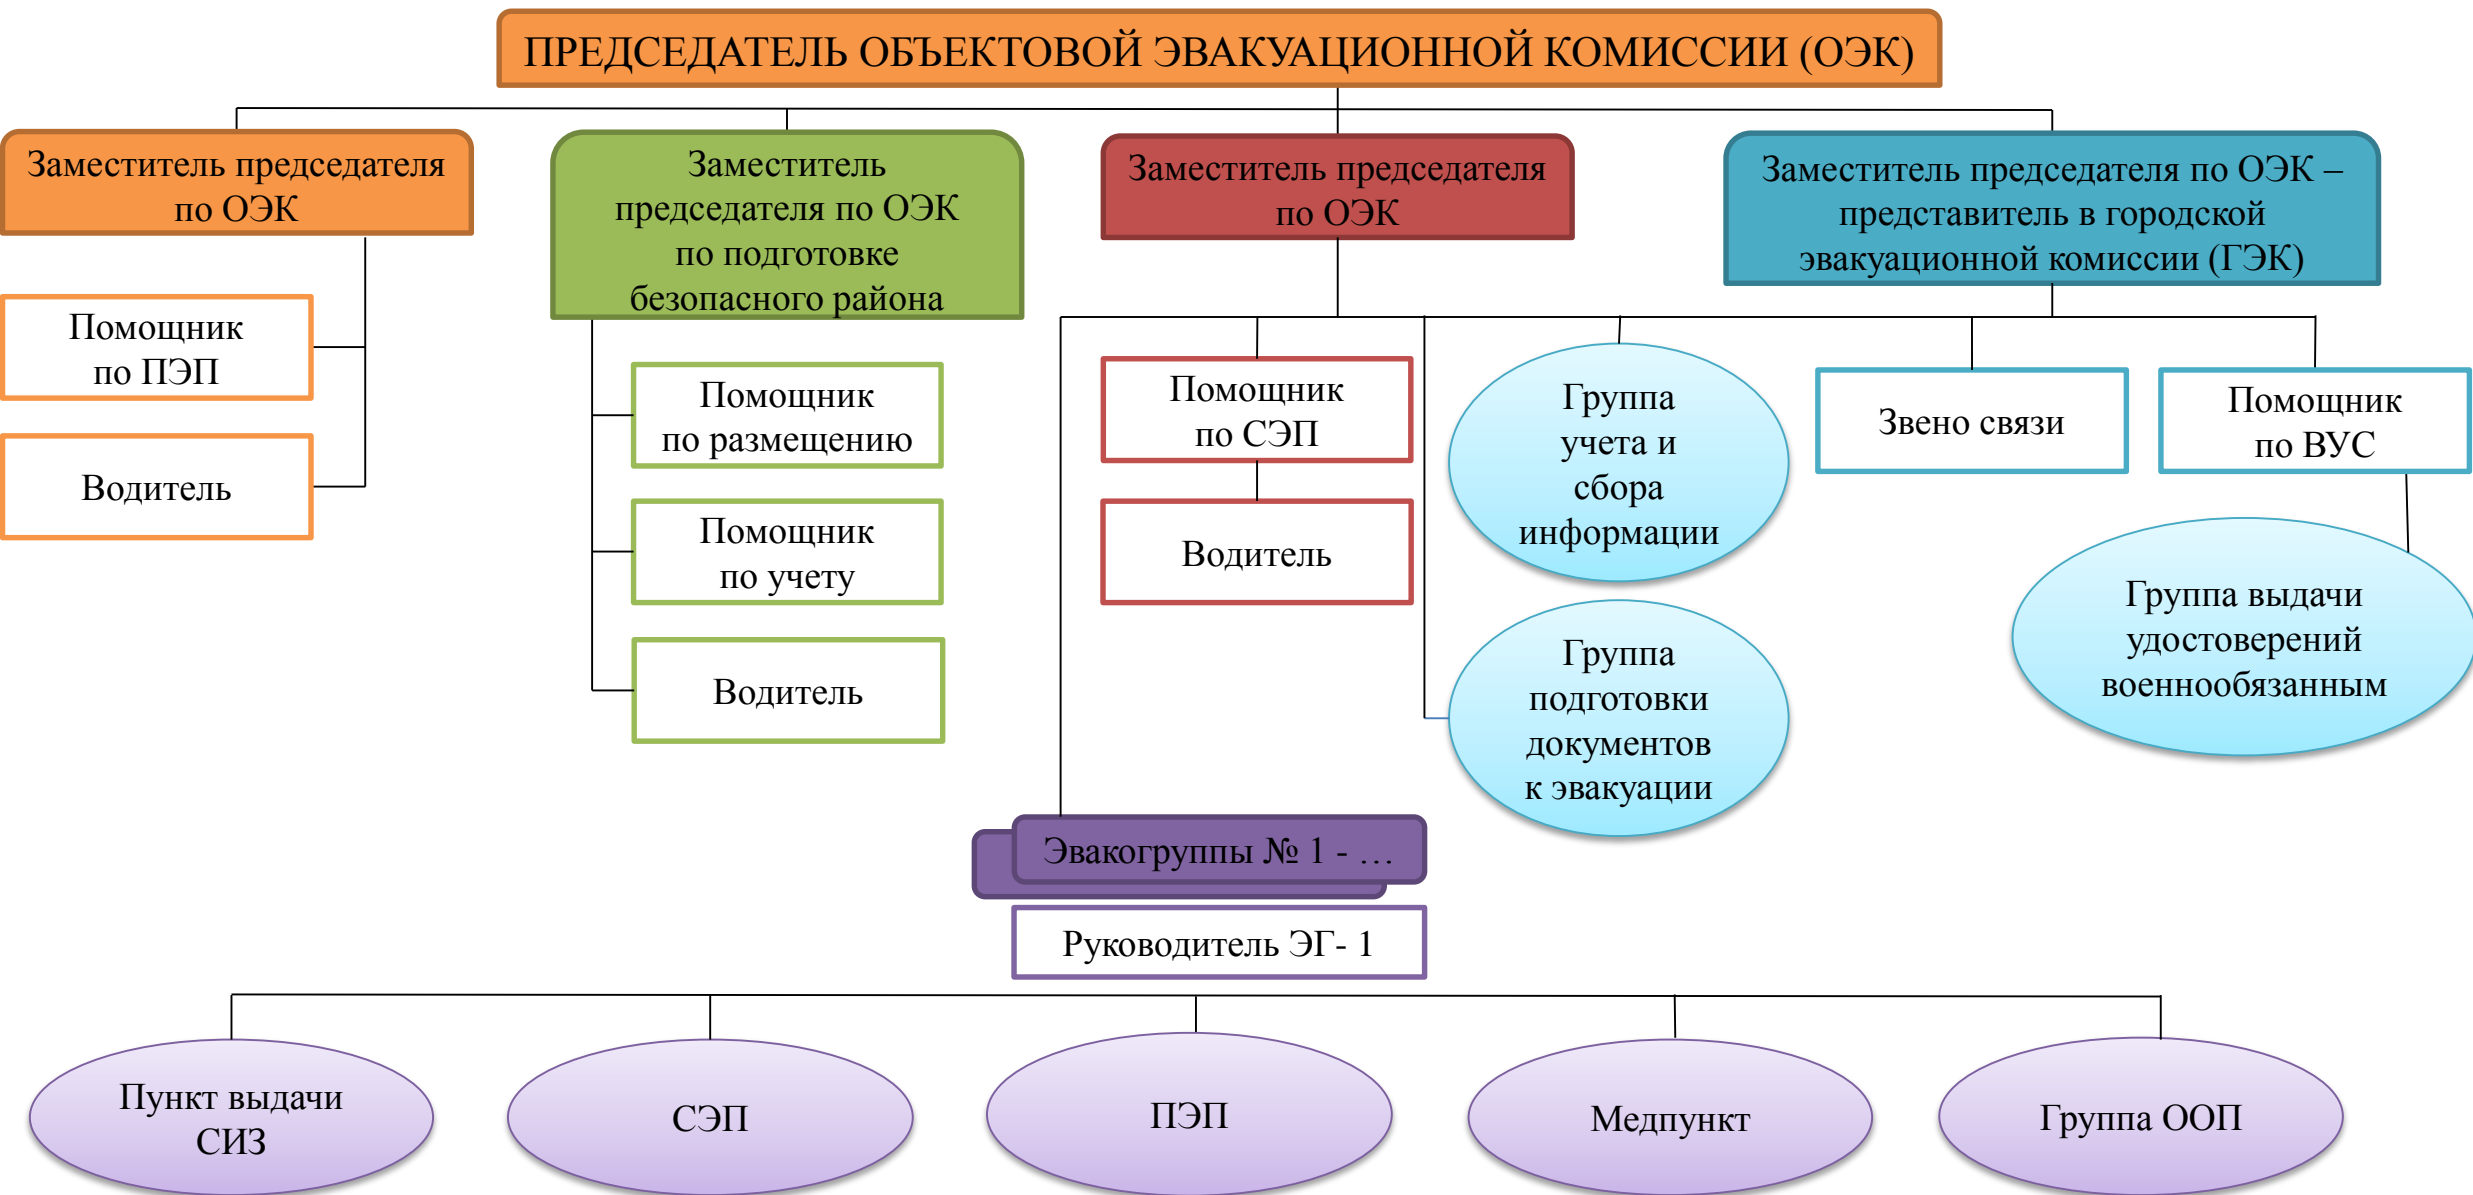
ПРЕДСЕДАТЕЛЬ ОБЪЕКТОВОЙ ЭВАКУАЦИОННОЙ КОМИССИИ (ОЭК)

Заместитель председателя по ОЭК

Помощник по ПЭП

Водитель

Заместитель председателя по ОЭК по подготовке безопасного района

Помощник по размещению

Помощник по учету

Водитель

Заместитель председателя по ОЭК

Помощник по СЭП

Водитель

Группа учета и сбора информации

Группа подготовки документов к эвакуации

Заместитель председателя по ОЭК – представитель в городской эвакуационной комиссии (ГЭК)

Звено связи

Помощник по ВУС

Группа выдачи удостоверений военнообязанным

Эвакогруппы № 1 - …

Руководитель ЭГ- 1

Пункт выдачи СИЗ

СЭП

ПЭП

Медпункт

Группа ООП